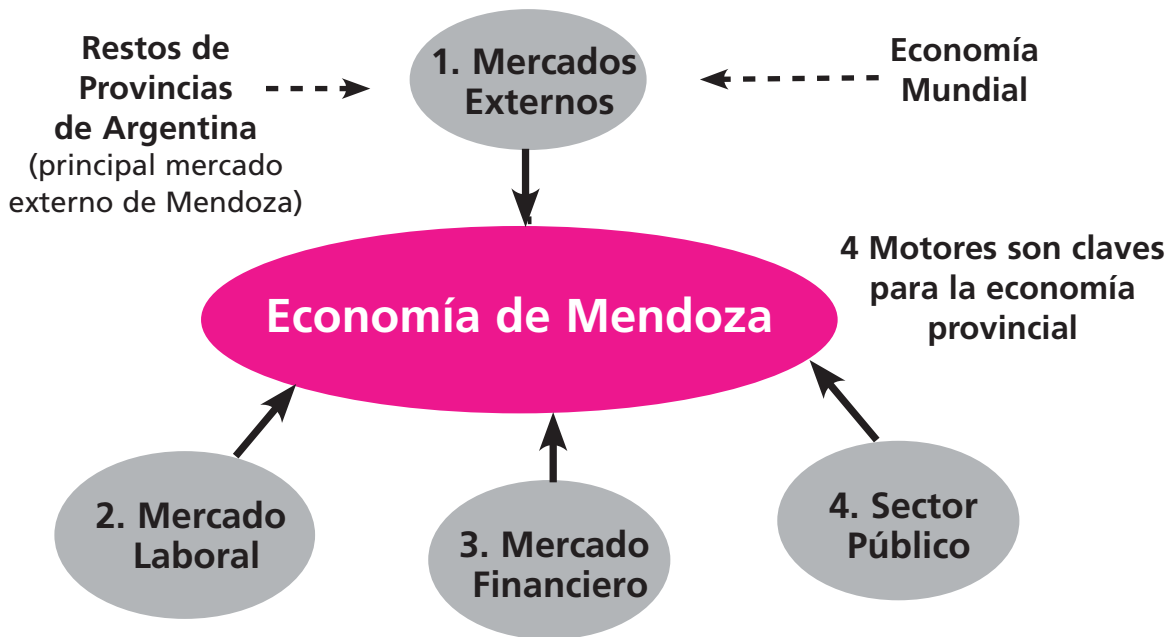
Restos de Provincias de Argentina
(principal mercado externo de Mendoza)

1. Mercados Externos

Economía Mundial

4 Motores son claves para la economía provincial

Economía de Mendoza

2. Mercado Laboral

3. Mercado Financiero

4. Sector Público